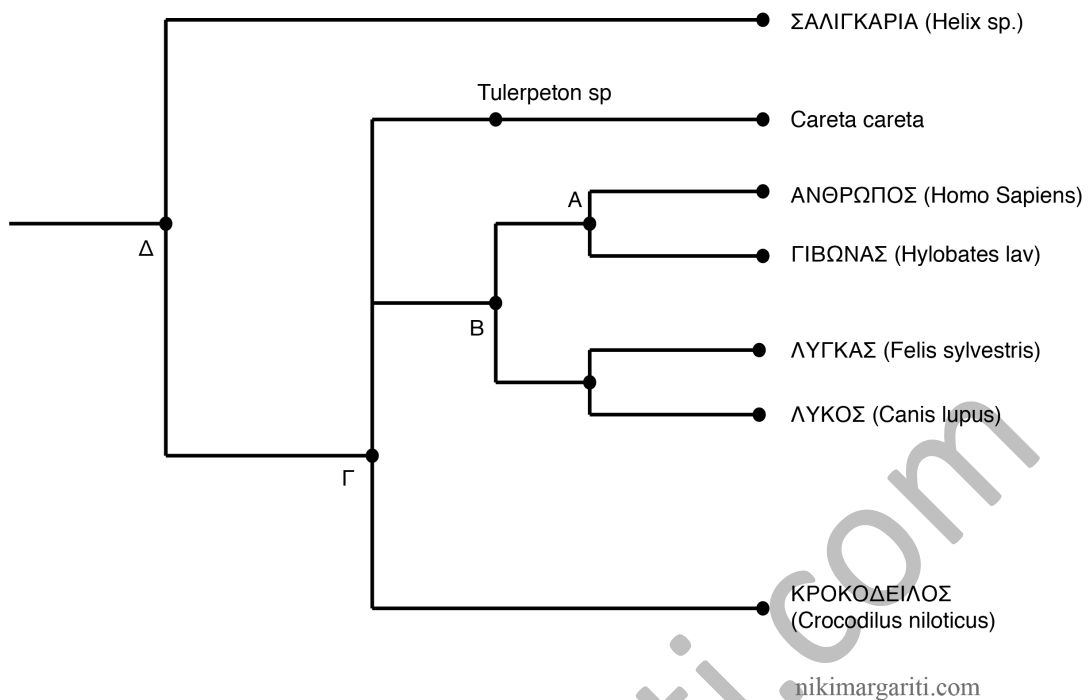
ΣΑΛΙΓΚΑΡΙΑ (Helix sp.)

Tulerpeton sp

Careta careta

A

ΑΝΘΡΩΠΟΣ (Homo Sapiens)

Δ

ΓΙΒΩΝΑΣ (Hylobates lav)

B

ΛΥΓΚΑΣ (Felis sylvestris)

ΛΥΚΟΣ (Canis lupus)

Γ

ΚΡΟΚΟΔΕΙΛΟΣ (Crocodilus niloticus)

nikimargariti.com